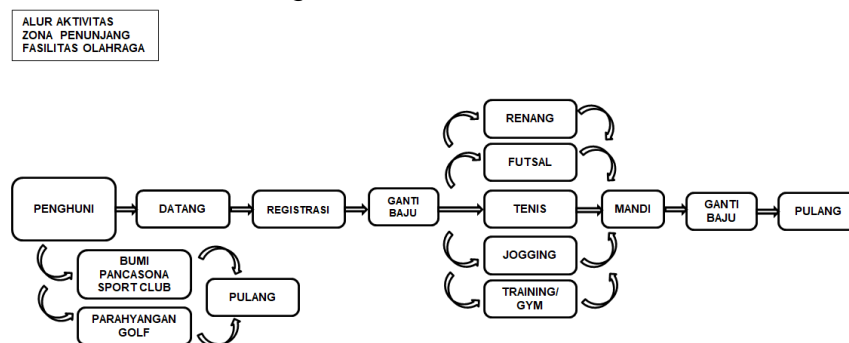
ALUR AKTIVITAS
ZONA PENUNJANG
FASILITAS OLAHRAGA

PENGHUNI

DATANG

REGISTRASI

GANTI BAJU

RENANG

FUTSAL

TENIS

JOGGING

TRAINING/ GYM

MANDI

GANTI BAJU

PULANG

BUMI PANCASONA SPORT CLUB

PARAHYANGAN GOLF

PULANG